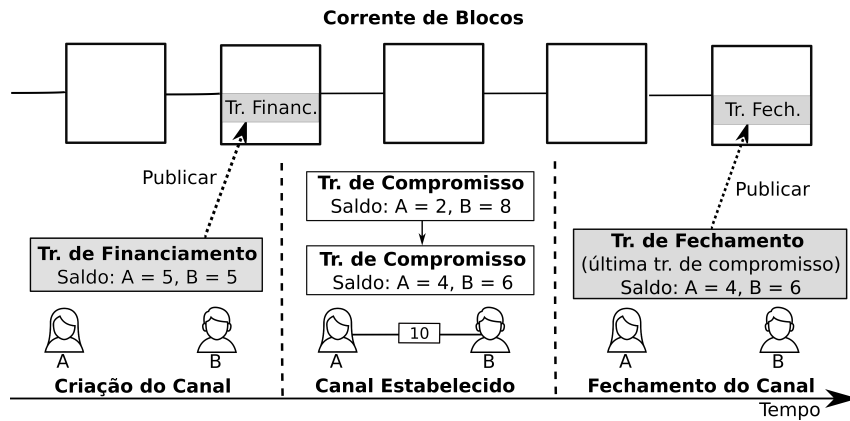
Corrente de Blocos

Tr. Financ.

Tr. Fech.

Publicar

Tr. de Financiamento
Saldo: A = 5, B = 5

A B

Criação do Canal

Tr. de Compromisso
Saldo: A = 2, B = 8

Tr. de Compromisso
Saldo: A = 4, B = 6

A 10 B

Canal Estabelecido

Publicar

Tr. de Fechamento
(última tr. de compromisso)
Saldo: A = 4, B = 6

A B

Fechamento do Canal

Tempo